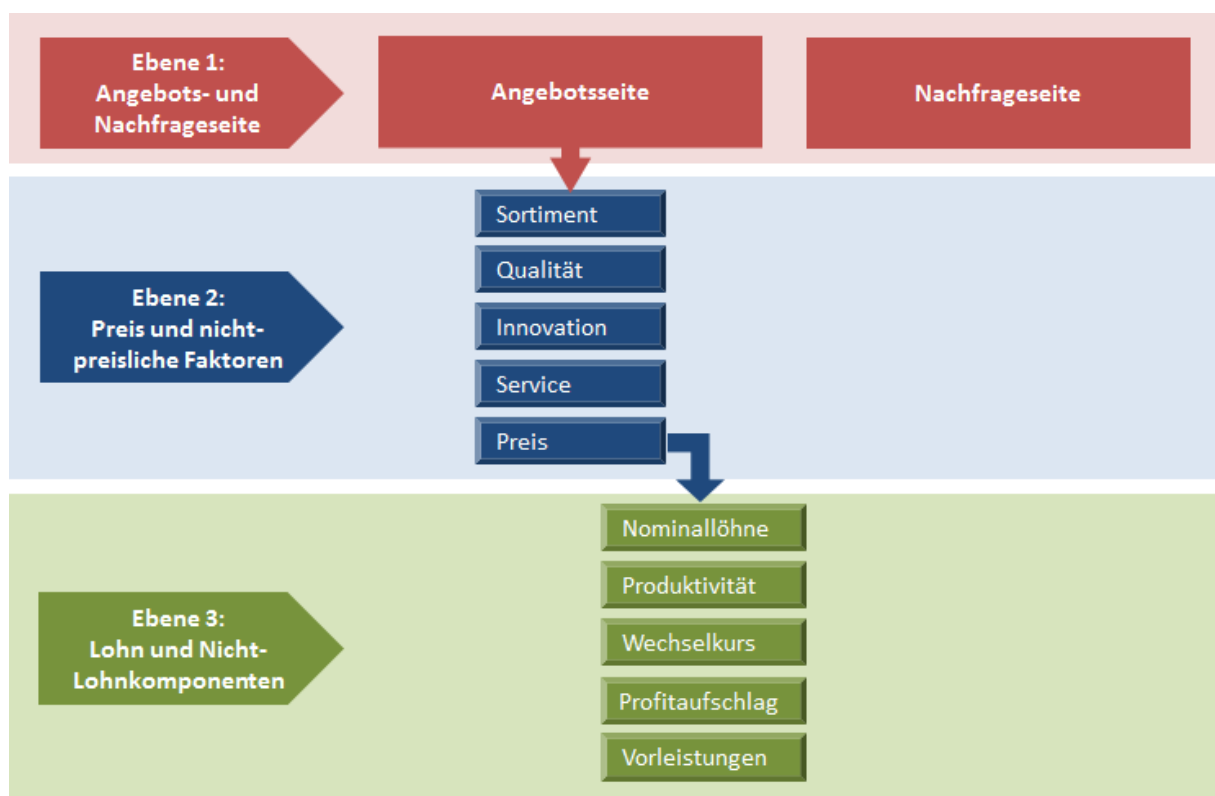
Ebene 1: Angebots- und Nachfrageseite

Angebotsseite

Nachfrageseite

Ebene 2: Preis und nicht-preisliche Faktoren

Sortiment

Qualität

Innovation

Service

Preis

Ebene 3: Lohn und Nicht-Lohnkomponenten

Nominallöhne

Produktivität

Wechselkurs

Profitaufschlag

Vorleistungen